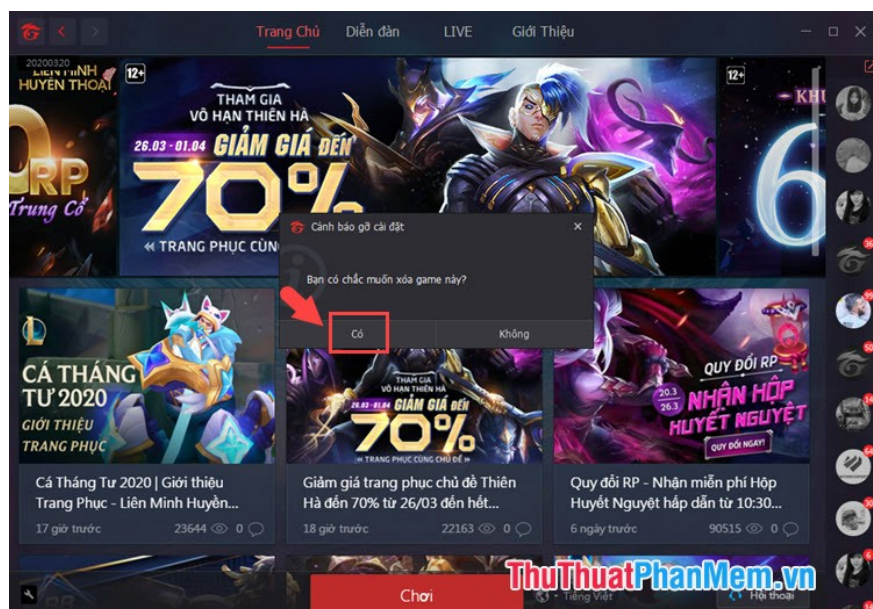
Trang Chủ Diễn đàn LIVE Giới Thiệu

20200320
LIÊN MINH HUYỀN THOẠI
RP
Trung Cổ

12+
THAM GIA VÔ HẠN THIÊN HÀ
26.03 - 01.04 GIẢM GIÁ ĐẾN
70%
« TRANG PHỤC CÙNG

12+
KHU
6

Cảnh báo gỡ cài đặt
Bạn có chắc muốn xóa game này?
Có
Không

CÁ THÁNG TƯ 2020
GIỚI THIỆU TRANG PHỤC

THAM GIA VÔ HẠN THIÊN HÀ
26.03 - 01.04 GIẢM GIÁ ĐẾN
70%
« TRANG PHỤC CÙNG CHỦ ĐỀ »

QUY ĐỔI RP
20.3 26.3
NHẬN HỘP HUYẾT NGUYỆT
QUY ĐỔI NGAY!

Cá Tháng Tư 2020 | Giới thiệu Trang Phục - Liên Minh Huyền...
17 giờ trước 23644 0

Giảm giá trang phục chủ đề Thiên Hà đến 70% từ 26/03 đến hết...
18 giờ trước 22163 0

Quy đổi RP - Nhận miễn phí Hộp Huyết Nguyệt hấp dẫn từ 10:30...
6 ngày trước 90515 0

Chơi
Tiếng Việt
Hội thoại

ThuThuatPhanMem.vn